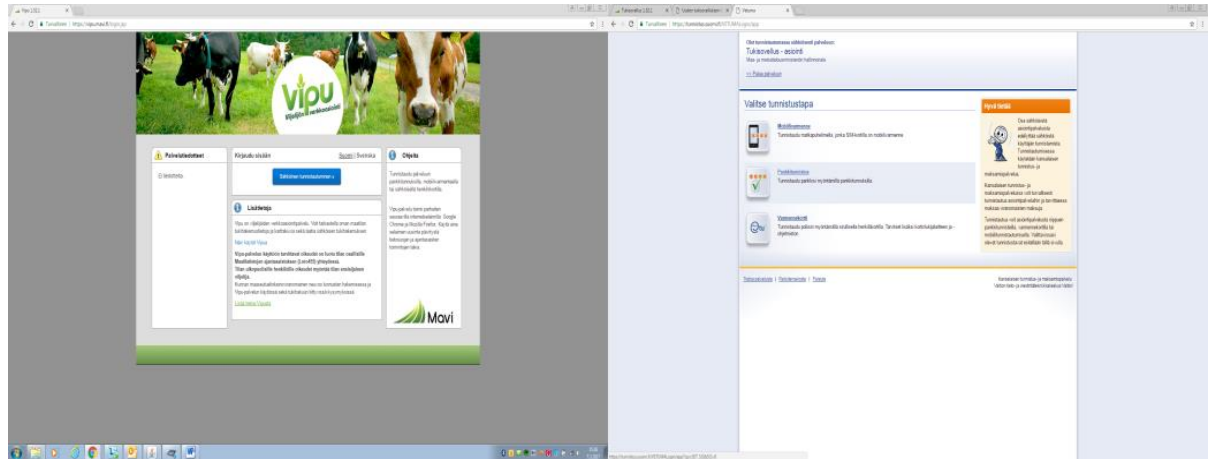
Vipu 1.0.1

Turvallinen | https://vipumavi.fi/login.jsp

Vipu
Viljelijän ja neuvojan

Palvelutiedotteet

Ei tiedotteita

Kirjaudu sisään

Suomi | Svenska

Sähköinen tunnistautuminen »

Lisätietoja

Vipu on viljelijöiden verkkoasiointipalvelu. Voit tarkastella oman maatilan tukihakemuksiesi ja karttasi sekä jättää sähköisen tukihakemuksen.

Näin käytät Vipua

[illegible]

Lisää tietoa Vipusta

Ohjeita

Tunnistautu palveluun pankkitunnuksilla, mobiilivarmenteella tai sähköisellä henkilökortilla.

Vipu palvelu toimii parhaiten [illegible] Google Chrome ja Mozilla Firefox. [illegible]

Mavi

Tunnistus 1.0.1

Valitse tunnistustapa

Mobiilivarmenne

Tunnistaudu matkapuhelimella, jonka SIM-kortilla on mobiilivarmenne.

Pankkitunnistus

Tunnistaudu pankkisi myöntämillä pankkitunnuksilla.

Varmennekortti

Tunnistaudu poliisin myöntämällä sähköisellä henkilökortilla. Tarvitset lisäksi kortinlukijalaitteen ja -ohjelmiston.

Hyvä tietää

Tietosuojaseloste | Palvelukuvaus | Palaute